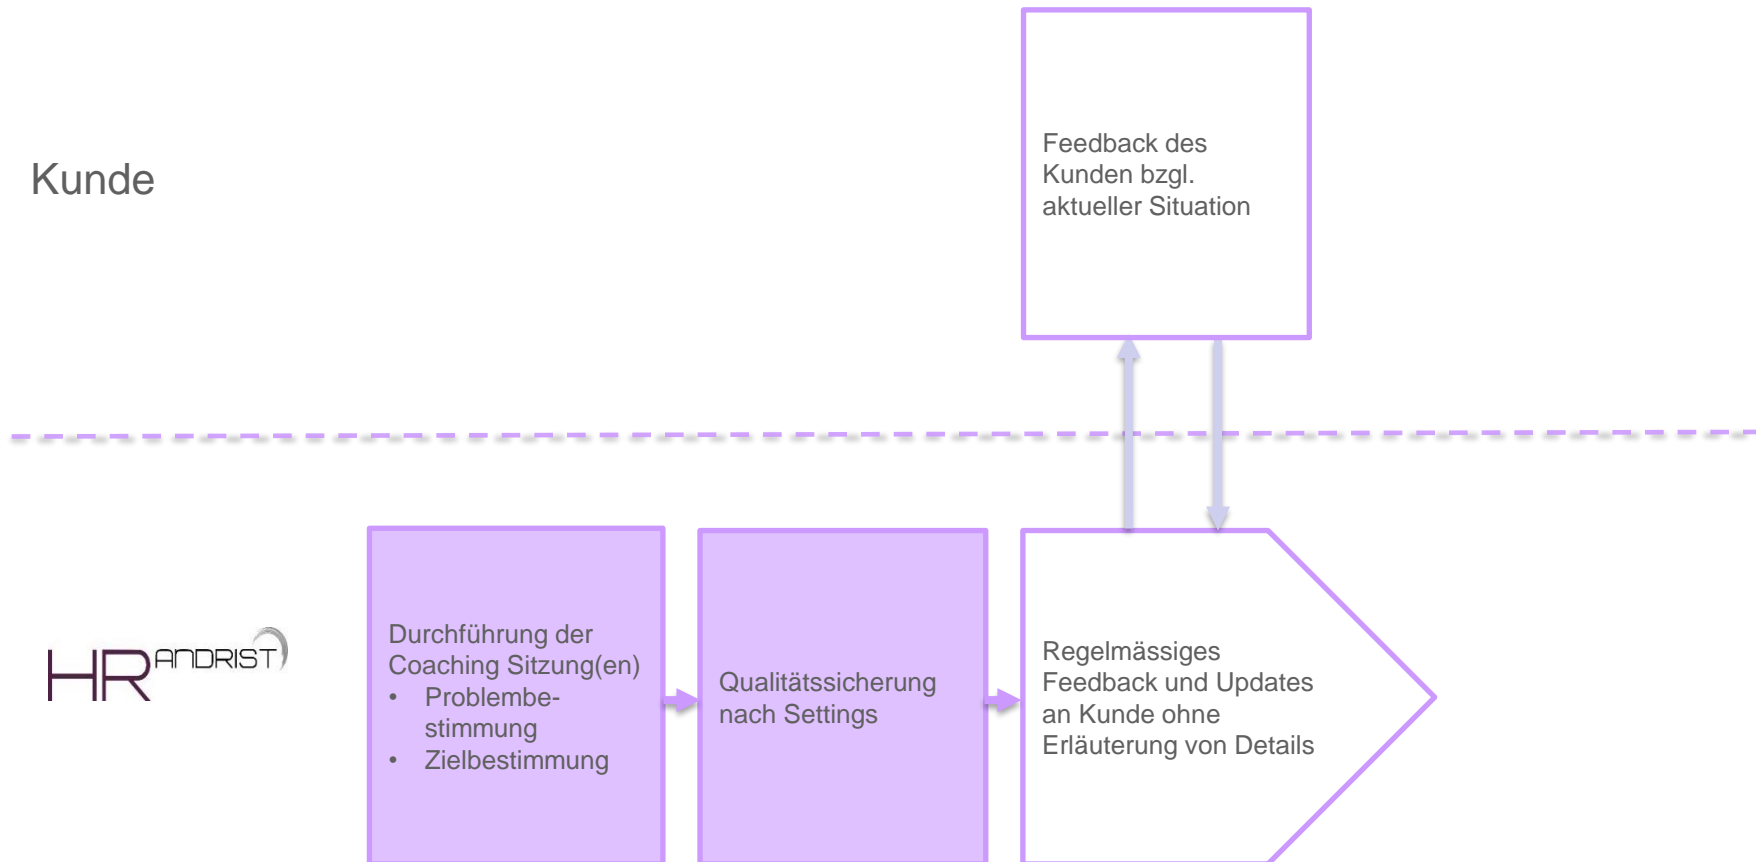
Kunde

Feedback des Kunden bzgl. aktueller Situation

HR ANDRIST

Durchführung der Coaching Sitzung(en)
• Problembestimmung
• Zielbestimmung

Qualitätssicherung nach Settings

Regelmässiges Feedback und Updates an Kunde ohne Erläuterung von Details